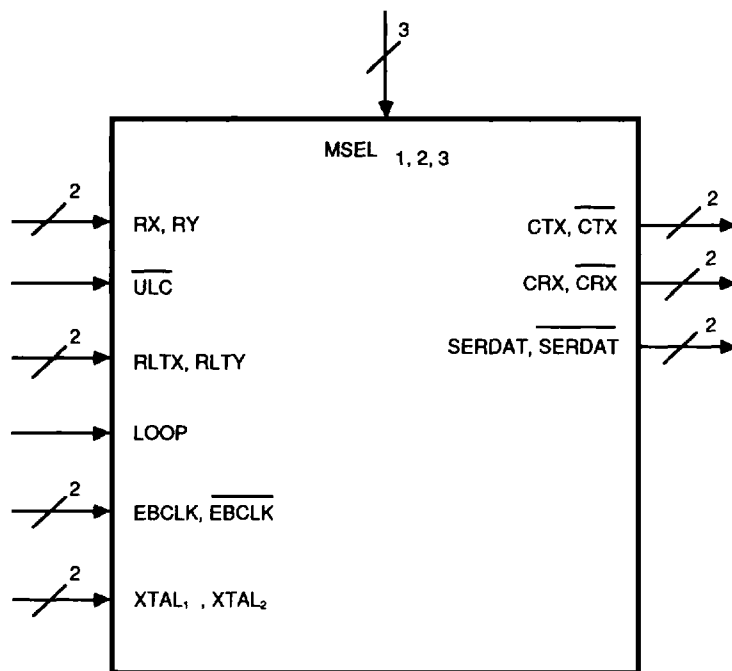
3

MSEL $_{1,2,3}$

2

RX, RY

$\overline{ULC}$

2

RLTX, RLTY

LOOP

2

EBCLK, $\overline{EBCLK}$

2

XTAL$_1$ , XTAL$_2$

CTX, $\overline{CTX}$

2

CRX, $\overline{CRX}$

2

SERDAT, $\overline{SERDAT}$

2